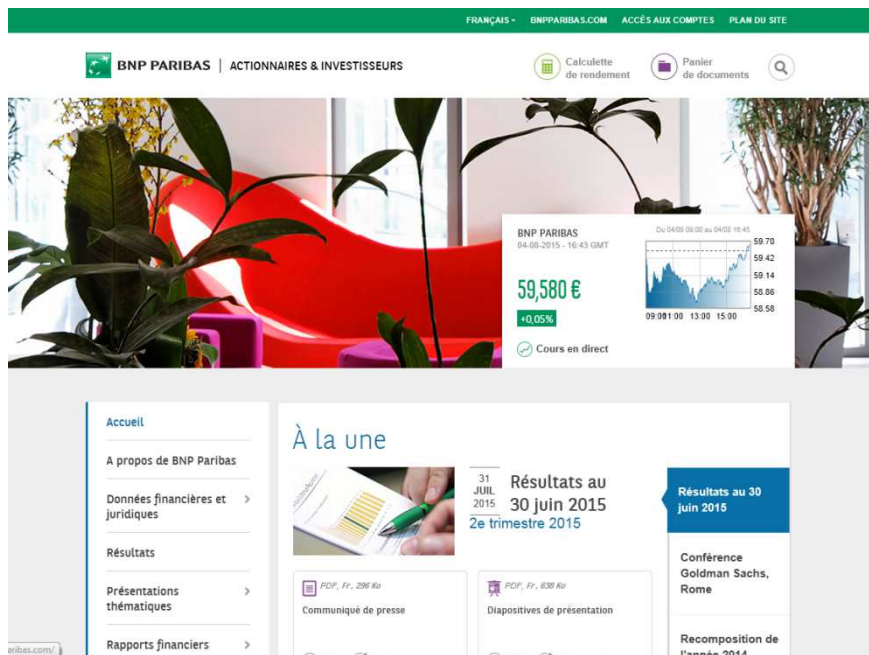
FRANÇAIS ▾ BNPPARIBAS.COM ACCÈS AUX COMPTES PLAN DU SITE

BNP PARIBAS | ACTIONNAIRES & INVESTISSEURS

Calculette de rendement

Panier de documents

BNP PARIBAS
04-08-2015 - 16:43 GMT

Du 04/08 09:00 au 04/08 16:45

59,580 €

+0,05%

Cours en direct

59.70
59.42
59.14
58.86
58.58

09:0011:00 13:00 15:00

Accueil

A propos de BNP Paribas

Données financières et juridiques

Résultats

Présentations thématiques

Rapports financiers

À la une

31 JUIL 2015

Résultats au 30 juin 2015

2e trimestre 2015

PDF, Fr, 296 Ko

Communiqué de presse

PDF, Fr, 838 Ko

Diapositives de présentation

Résultats au 30 juin 2015

Conférence Goldman Sachs, Rome

Recomposition de l'année 2014

aribas.com/